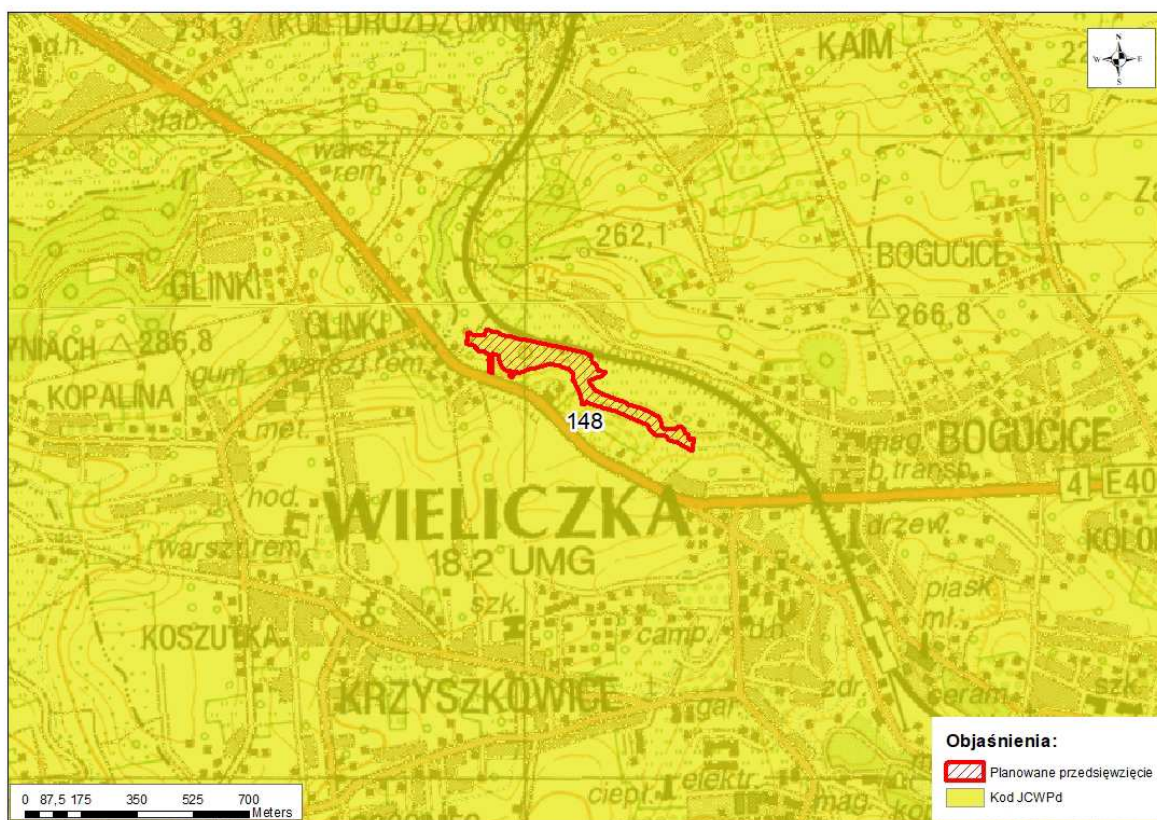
d.h.
231,3
KOL. DROŻDŻOWNIA
KAIM
22
N
W
E
S
tab.
warszt.
rem.
Za
262,1
BOGUCICE
GLINKI
266,8
GLINKI
YNIACH
286,8
gum.
warszt.rem.
KOPALINA
148
met.
mag.
BOGUCICE
b.transp.
hod.
4
E40
WIELICZKA
drzew.
KOLO
warszt.rem.
18,2 UMG
szk.
piask.
ml.
KOSZUTKA
camp.
d.h.
KRZYSZKOWICE
zdr.
ceram.
szk.
gar.
ciepł.
elektr.
mag.
Objaśnienia:
Planowane przedsięwzięcie
Kod JCWPd
0 87,5 175 350 525 700
Meters